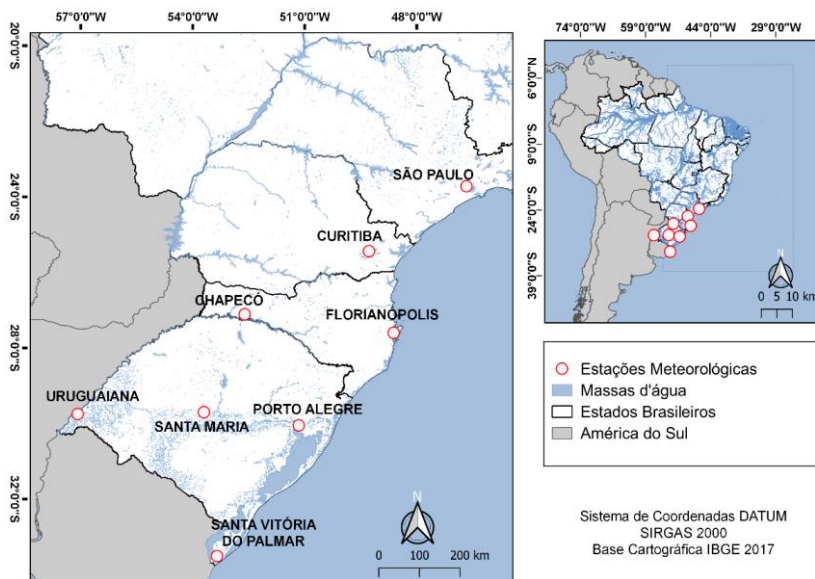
57°0'0"W 54°0'0"W 51°0'0"W 48°0'0"W

20°0'0"S

24°0'0"S

28°0'0"S

32°0'0"S

SÃO PAULO

CURITIBA

CHAPECÓ

FLORIANÓPOLIS

URUGUAIANA

SANTA MARIA

PORTO ALEGRE

SANTA VITÓRIA DO PALMAR

N

0 100 200 km

74°0'0"W 59°0'0"W 44°0'0"W 29°0'0"W

6°0'0"N

9°0'0"S

24°0'0"S

39°0'0"S

N

0 5 10 km

Estações Meteorológicas
Massas d'água
Estados Brasileiros
América do Sul

Sistema de Coordenadas DATUM
SIRGAS 2000
Base Cartográfica IBGE 2017